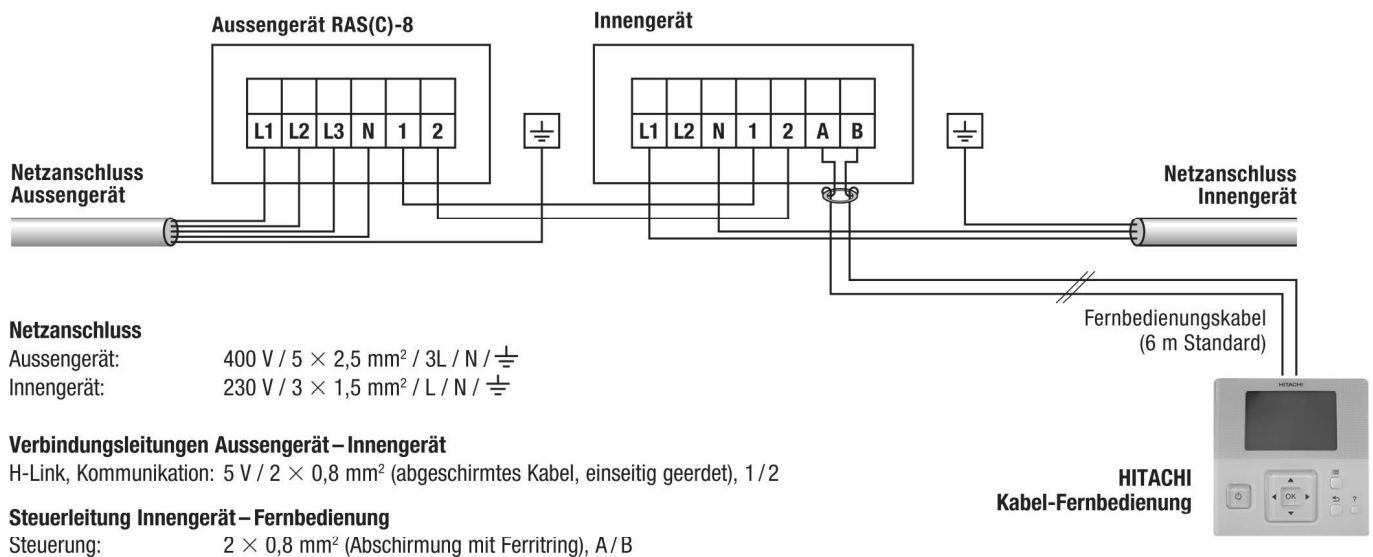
Aussengerät RAS(C)-8

L1 L2 L3 N 1 2

Innengerät

L1 L2 N 1 2 A B

Netzanschluss
Aussengerät

Netzanschluss
Innengerät

Fernbedienungskabel
(6 m Standard)

HITACHI

OK

HITACHI
Kabel-Fernbedienung

Netzanschluss
Aussengerät: 400 V / 5 $\times$ 2,5 mm$^2$ / 3L / N / $\perp$
Innengerät: 230 V / 3 $\times$ 1,5 mm$^2$ / L / N / $\perp$

Verbindungsleitungen Aussengerät – Innengerät
H-Link, Kommunikation: 5 V / 2 $\times$ 0,8 mm$^2$ (abgeschirmtes Kabel, einseitig geerdet), 1 / 2

Steuerleitung Innengerät – Fernbedienung
Steuerung: 2 $\times$ 0,8 mm$^2$ (Abschirmung mit Ferritring), A / B